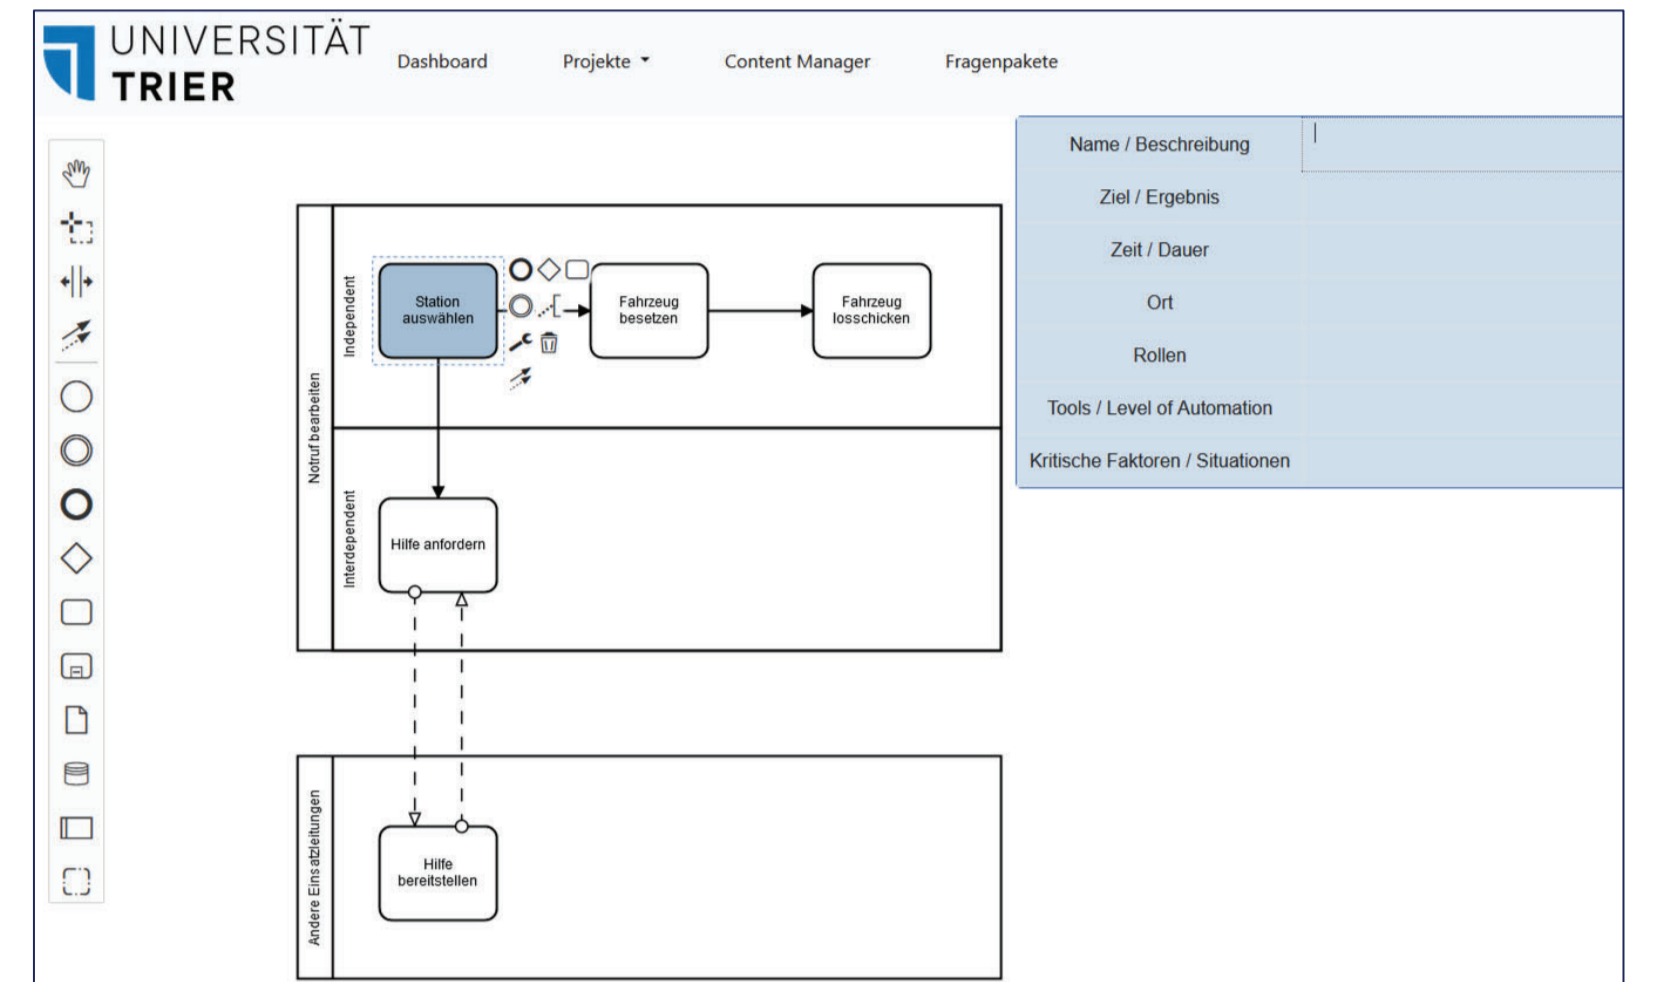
UNIVERSITÄT
TRIER

Dashboard
Projekte
Content Manager
Fragenpakete

Notruf bearbeiten
Independent
Station auswählen
Fahrzeug besetzen
Fahrzeug losschicken
Interdependent
Hilfe anfordern

Andere Einsatzleitungen
Hilfe bereitstellen

| Name / Beschreibung | |
|---|---|
| Ziel / Ergebnis | |
| Zeit / Dauer | |
| Ort | |
| Rollen | |
| Tools / Level of Automation | |
| Kritische Faktoren / Situationen | |